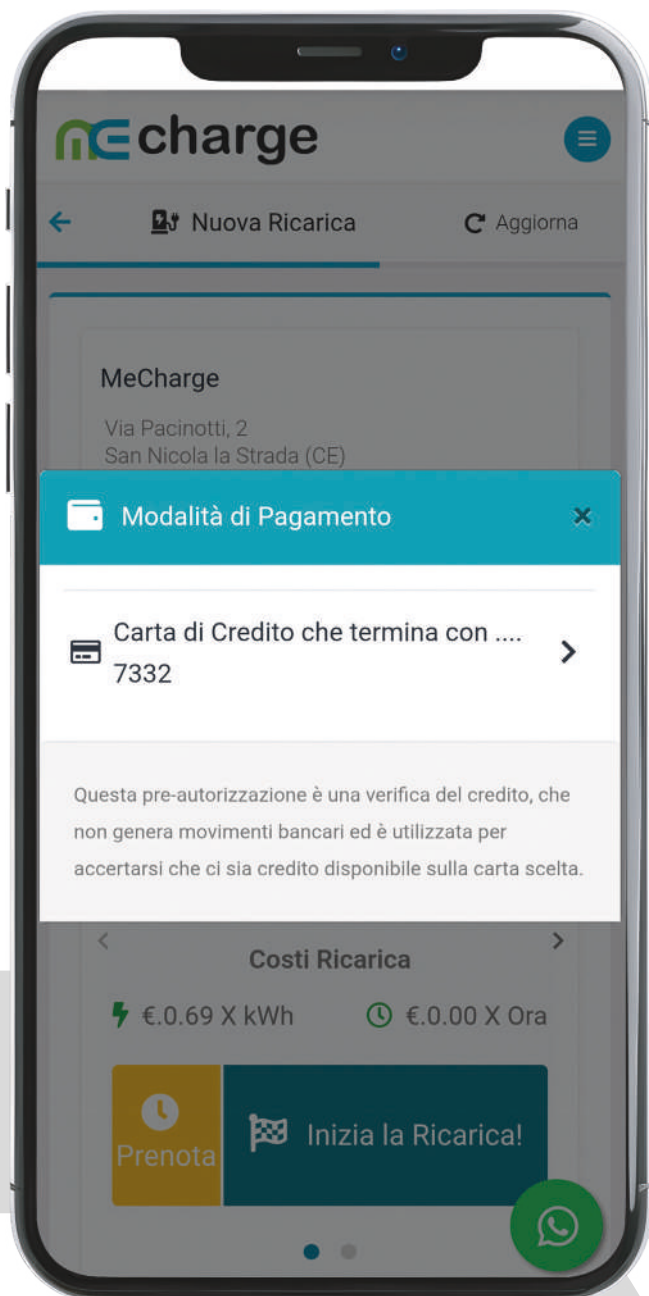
mE charge

Nuova Ricarica

Aggiorna

MeCharge

Via Pacinotti, 2
San Nicola la Strada (CE)

Modalità di Pagamento

×

Carta di Credito che termina con .... 7332

Questa pre-autorizzazione è una verifica del credito, che non genera movimenti bancari ed è utilizzata per accertarsi che ci sia credito disponibile sulla carta scelta.

Costi Ricarica

€.0.69 X kWh

€.0.00 X Ora

Prenota

Inizia la Ricarica!